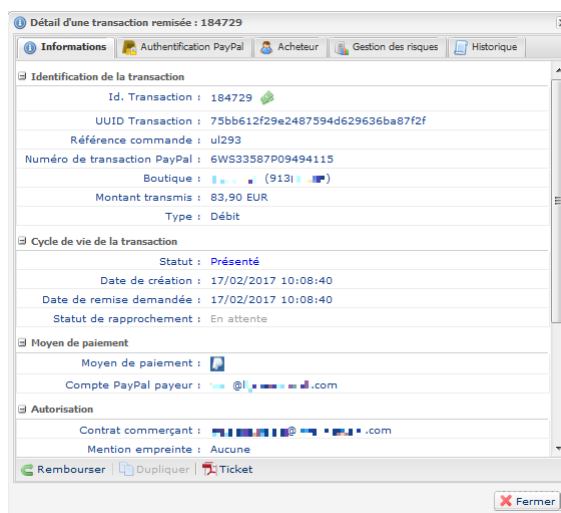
Détail d'une transaction remisée : 184729

Informations | Authentification PayPal | Acheteur | Gestion des risques | Historique

Identification de la transaction

| | |
|---|---|
| Id. Transaction : | 184729 |
| UUID Transaction : | 75bb612f29e2487594d629636ba87f2f |
| Référence commande : | ul293 |
| Numéro de transaction PayPal : | 6WS33587P09494115 |
| Boutique : | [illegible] (913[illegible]) |
| Montant transmis : | 83,90 EUR |
| Type : | Débit |

Cycle de vie de la transaction

| | |
|---|---|
| Statut : | Présenté |
| Date de création : | 17/02/2017 10:08:40 |
| Date de remise demandée : | 17/02/2017 10:08:40 |
| Statut de rapprochement : | En attente |

Moyen de paiement

| | |
|---|---|
| Moyen de paiement : | |
| Compte PayPal payeur : | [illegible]@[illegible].com |

Autorisation

| | |
|---|---|
| Contrat commerçant : | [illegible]@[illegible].com |
| Mention empreinte : | Aucune |

Rembourser | Dupliquer | Ticket

Fermer